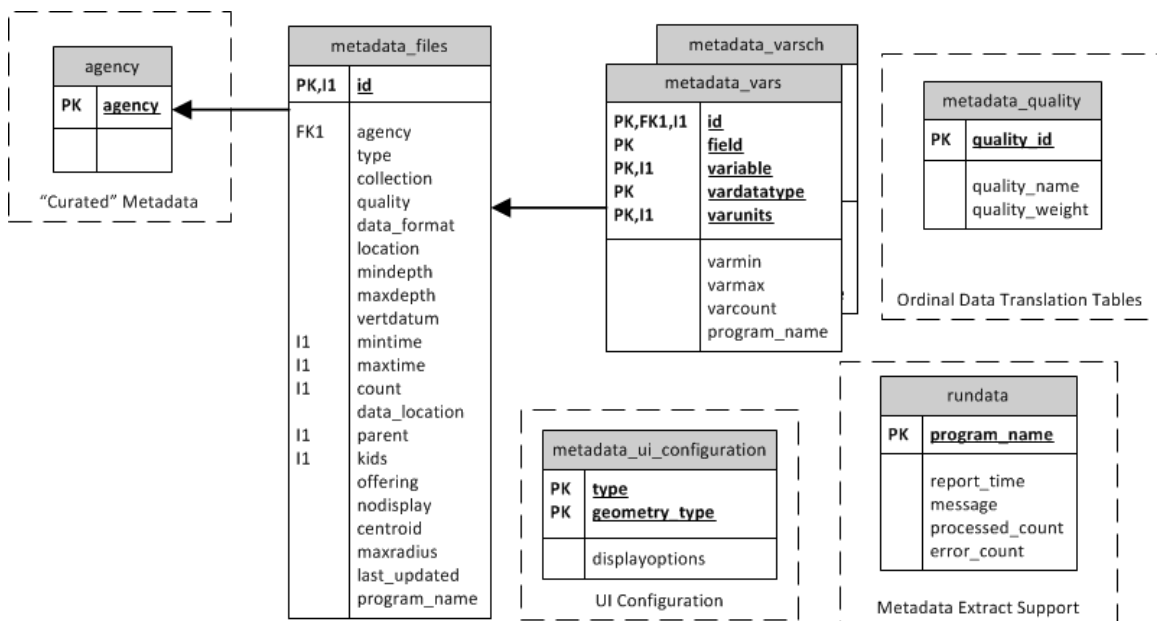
agency

| PK | agency |
|---|---|
| | |

“Curated” Metadata

metadata_files

| PK,I1 | id |
|---|---|
| FK1<br><br><br><br><br><br><br><br><br>I1<br>I1<br>I1<br><br>I1<br>I1 | agency<br>type<br>collection<br>quality<br>data_format<br>location<br>mindepth<br>maxdepth<br>vertdatum<br>mintime<br>maxtime<br>count<br>data_location<br>parent<br>kids<br>offering<br>nodisplay<br>centroid<br>maxradius<br>last_updated<br>program_name |

metadata_varsch

metadata_vars

| PK,FK1,I1<br>PK<br>PK,I1<br>PK<br>PK,I1 | id<br>field<br>variable<br>vardatatype<br>varunits |
|---|---|
| | varmin<br>varmax<br>varcount<br>program_name |

metadata_quality

| PK | quality_id |
|---|---|
| | quality_name<br>quality_weight |

Ordinal Data Translation Tables

metadata_ui_configuration

| PK<br>PK | type<br>geometry_type |
|---|---|
| | displayoptions |

UI Configuration

rundata

| PK | program_name |
|---|---|
| | report_time<br>message<br>processed_count<br>error_count |

Metadata Extract Support